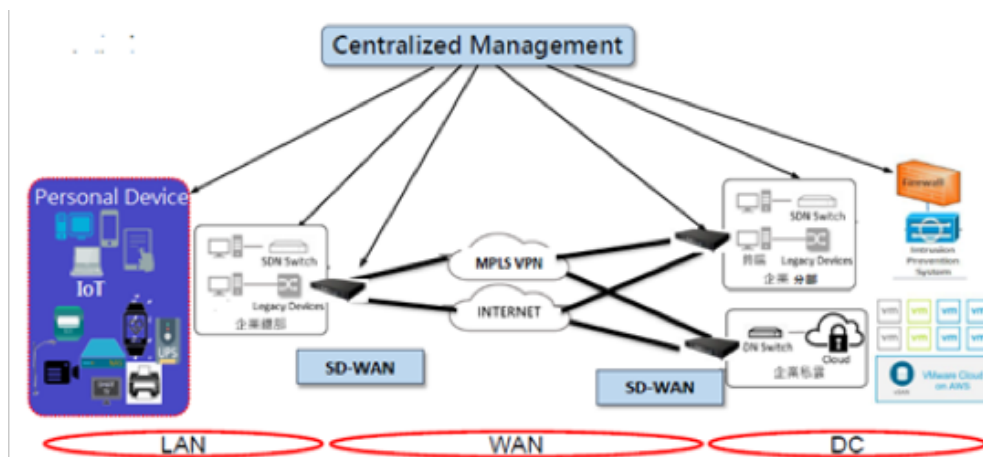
Centralized Management

Personal Device

IoT

UPS

SDN Switch

Legacy Devices

企業總部

SD-WAN

MPLS VPN

INTERNET

SDN Switch

Legacy Devices

企業 分部

DN Switch

Cloud

企業私雲

SD-WAN

Firewall

Intrusion Prevention System

VM

VM

VM

VM

VM

VM

VM

VM

VMware Cloud on AWS

LAN

WAN

DC